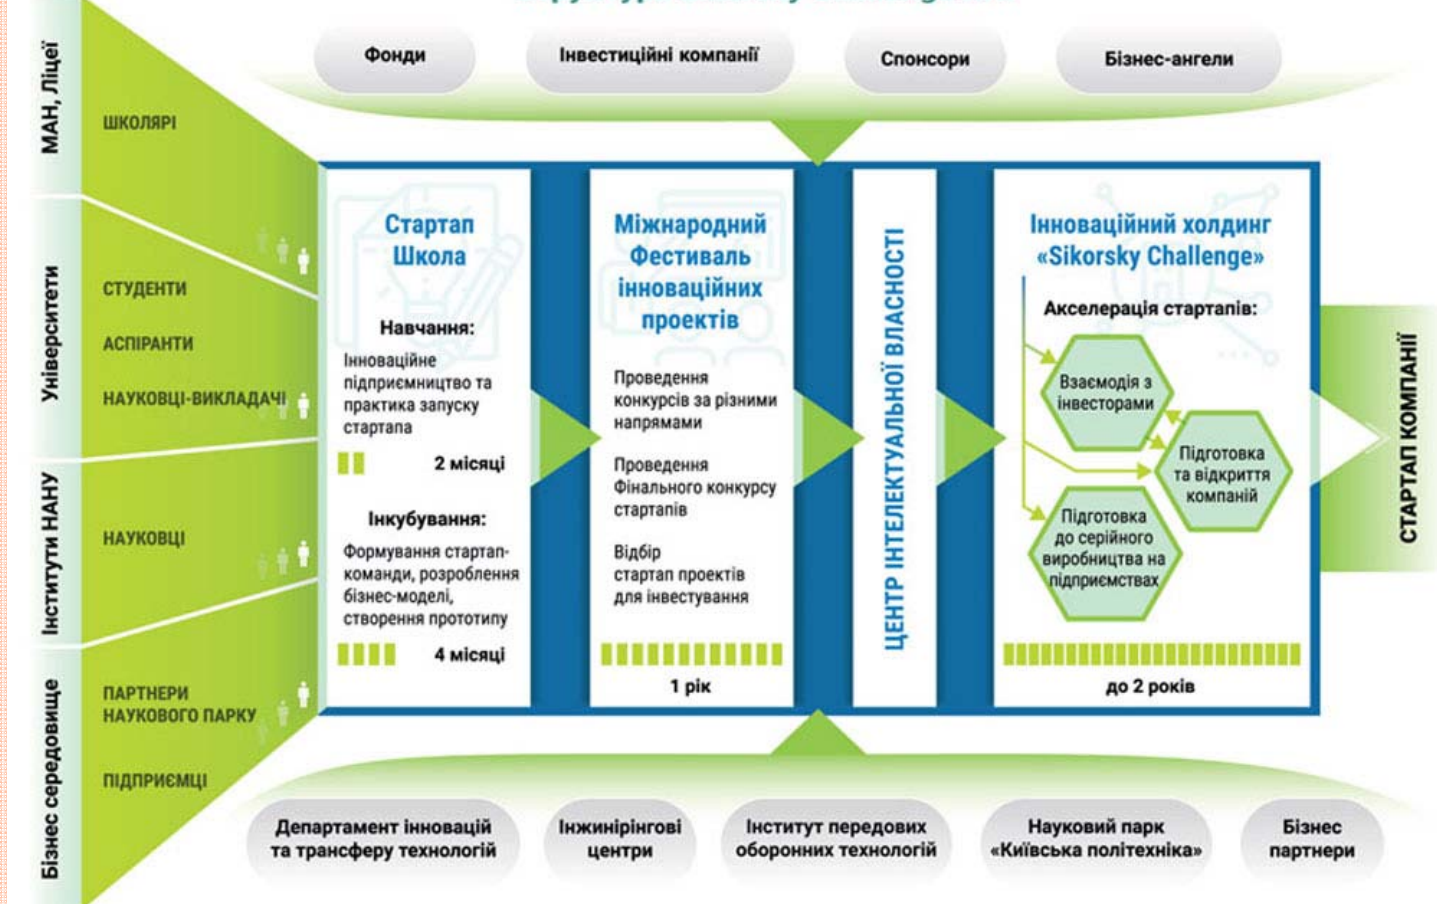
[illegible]

Фонди

Інвестиційні компанії

Спонсори

Бізнес-ангели

МАН, Ліцеї

ШКОЛЯРІ

Університети

СТУДЕНТИ

АСПІРАНТИ

НАУКОВЦІ-ВИКЛАДАЧІ

Інститути НАНУ

НАУКОВЦІ

Бізнес середовище

ПАРТНЕРИ НАУКОВОГО ПАРКУ

ПІДПРИЄМЦІ

Стартап Школа

Навчання:

Інноваційне підприємництво та практика запуску стартапа

2 місяці

Інкубування:

Формування стартап-команди, розроблення бізнес-моделі, створення прототипу

4 місяці

Міжнародний Фестиваль інноваційних проектів

Проведення конкурсів за різними напрямами

Проведення Фінального конкурсу стартапів

Відбір стартап проектів для інвестування

1 рік

ЦЕНТР ІНТЕЛЕКТУАЛЬНОЇ ВЛАСНОСТІ

Інноваційний холдинг «Sikorsky Challenge»

Акселерація стартапів:

Взаємодія з інвесторами

Підготовка та відкриття компаній

Підготовка до серійного виробництва на підприємствах

до 2 років

СТАРТАП КОМПАНІЇ

Департамент інновацій та трансферу технологій

Інжинірінгові центри

Інститут передових оборонних технологій

Науковий парк «Київська політехніка»

Бізнес партнери